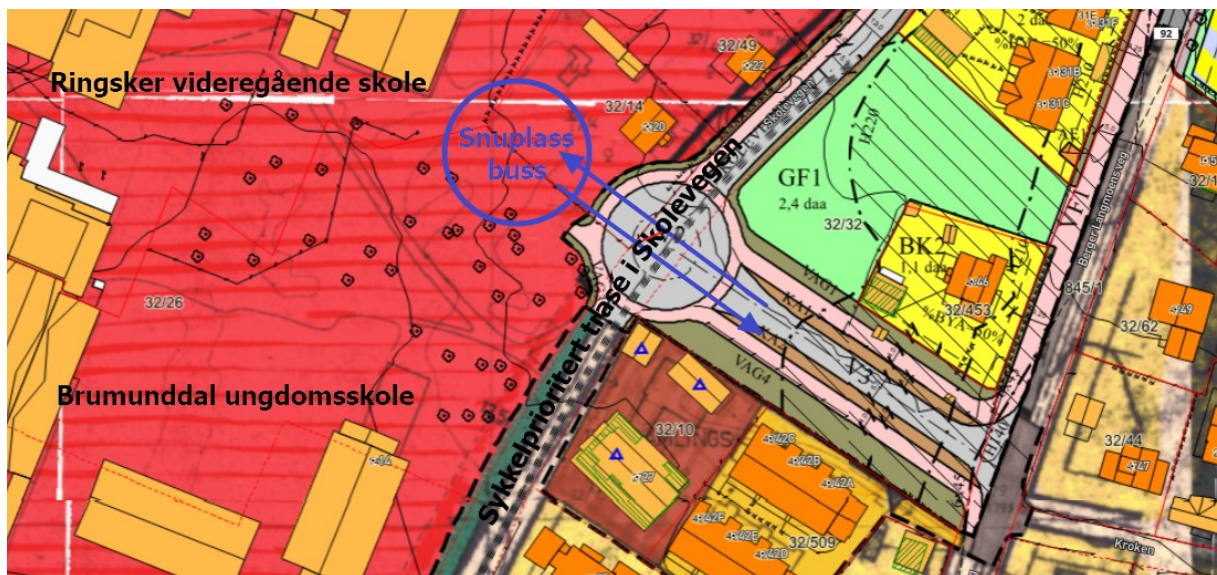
Ringsker videregående skole

Snuplass buss

Sykkelprioritert trase i Skolevegen

Brumunddal ungdomsskole

32/49

22

32/14

20

GF1
2,4 daa

32/32

BK2
1,1 daa

46

32/453

BYA 30%

845/1

32/62

49

32/26

32/10

27

42C

42B

42A

42E

42F

42D

32/509

32/44

47

44

VAG1

KA1

VAG4

V3

H220

92

31E

31F

31B

31C

2 daa

50%

32/1

5

Skolevegen

Borger Langmoens veg

Kroken

VEA